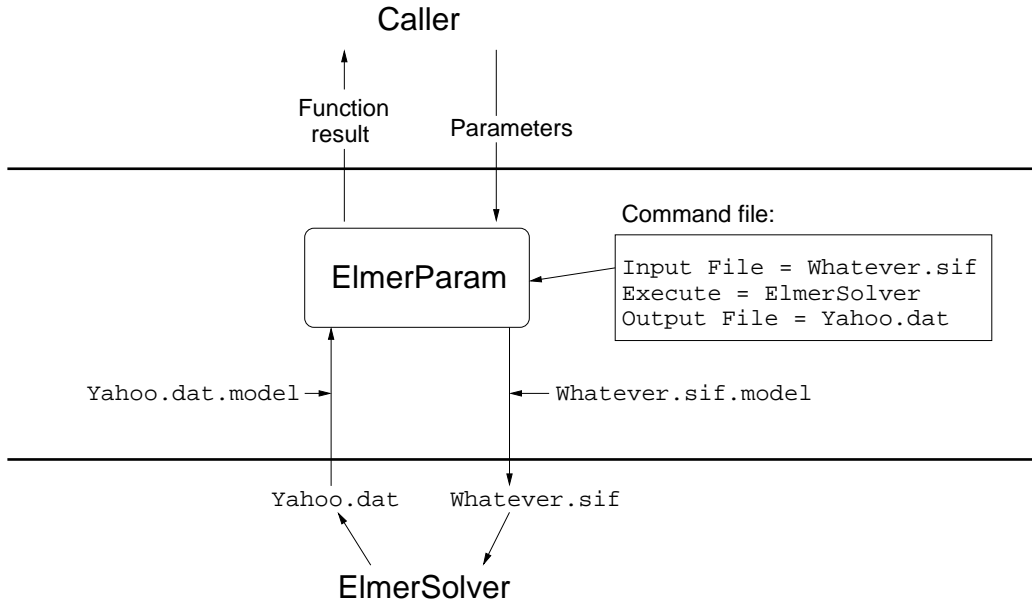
Caller

Function result

Parameters

Command file:

ElmerParam

Input File = Whatever.sif
Execute = ElmerSolver
Output File = Yahoo.dat

Yahoo.dat.model

Whatever.sif.model

Yahoo.dat

Whatever.sif

ElmerSolver